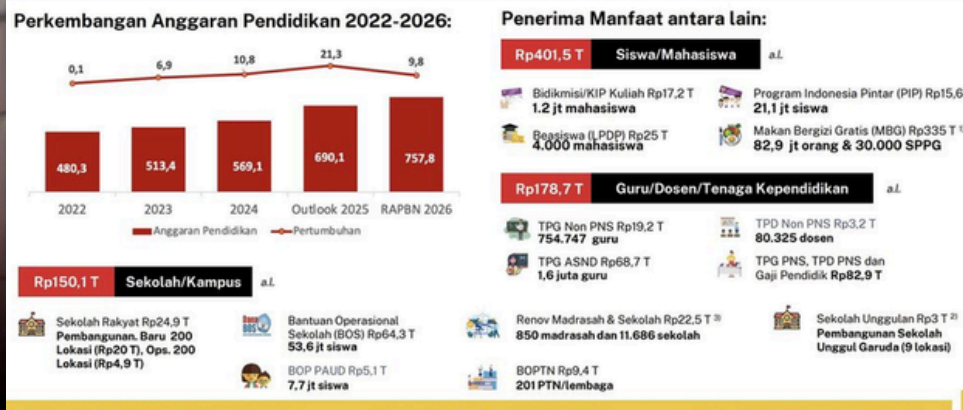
Perkembangan Anggaran Pendidikan 2022-2026:

| | 2022 | 2023 | 2024 | Outlook 2025 | RAPBN 2026 |
|---|---|---|---|---|---|
| Pertumbuhan | 0,1 | 6,9 | 10,8 | 21,3 | 9,8 |
| Anggaran Pendidikan | 480,3 | 513,4 | 569,1 | 690,1 | 757,8 |

Anggaran Pendidikan — Pertumbuhan

Rp150,1 T Sekolah/Kampus a.l.

Sekolah Rakyat Rp24,9 T
Pembangunan. Baru 200 Lokasi (Rp20 T), Ops. 200 Lokasi (Rp4,9 T)

Bantuan Operasional Sekolah (BOS) Rp64,3 T
53,6 jt siswa

BOP PAUD Rp5,1 T
7,7 jt siswa

Penerima Manfaat antara lain:

Rp401,5 T Siswa/Mahasiswa a.l.

Bidikmisi/KIP Kuliah Rp17,2 T
1,2 jt mahasiswa

Program Indonesia Pintar (PIP) Rp15,6
21,1 jt siswa

Beasiswa (LPDP) Rp25 T
4.000 mahasiswa

Makan Bergizi Gratis (MBG) Rp335 T
82,9 jt orang & 30.000 SPPG

Rp178,7 T Guru/Dosen/Tenaga Kependidikan a.l.

TPG Non PNS Rp19,2 T
754.747 guru

TPD Non PNS Rp3,2 T
80.325 dosen

TPG ASND Rp68,7 T
1,6 juta guru

TPG PNS, TPD PNS dan Gaji Pendidik Rp82,9 T

Renov Madrasah & Sekolah Rp22,5 T 3)
850 madrasah dan 11.686 sekolah

Sekolah Unggulan Rp3 T 2)
Pembangunan Sekolah Unggul Garuda (9 lokasi)

BOPTN Rp9,4 T
201 PTN/lembaga